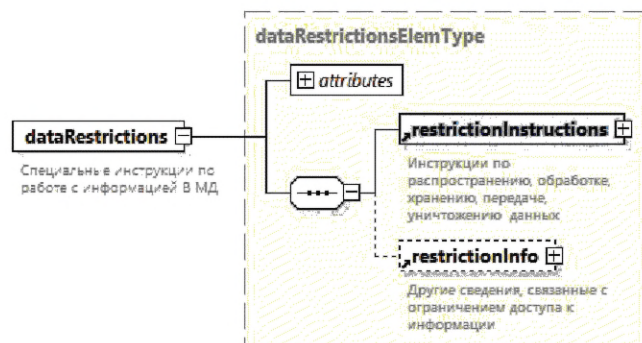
dataRestrictionsElemType

attributes

dataRestrictions

Специальные инструкции по работе с информацией в МД

restrictionInstructions

Инструкции по распространению, обработке, хранению, передаче, уничтожению данных

restrictionInfo

Другие сведения, связанные с ограничением доступа к информации